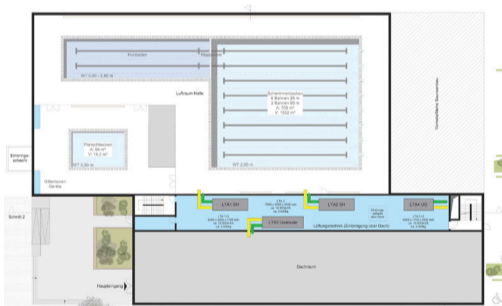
Lehrbecken

Springerbecken

WT 1,35 - 3,80 m

Luftraum Halle

Schwimmerbecken
8 Bahnen 25 m
A: 709 m²
V: 1502 m³

Planschbecken
A: 64 m²
V: 18,2 m³

WT 0,30 m

WT 2,00 m

Eintrittsgang erhöht

Gitterboxen Geräte

Schnitt 2

LTA1 SH

LTA2 SH

LTA4 UG

LTA3 Umkleide

Lüftungszentrale (Einbringung über Dach)

Dachraum

Haupteingang

Vorstädtischer Baumarkt